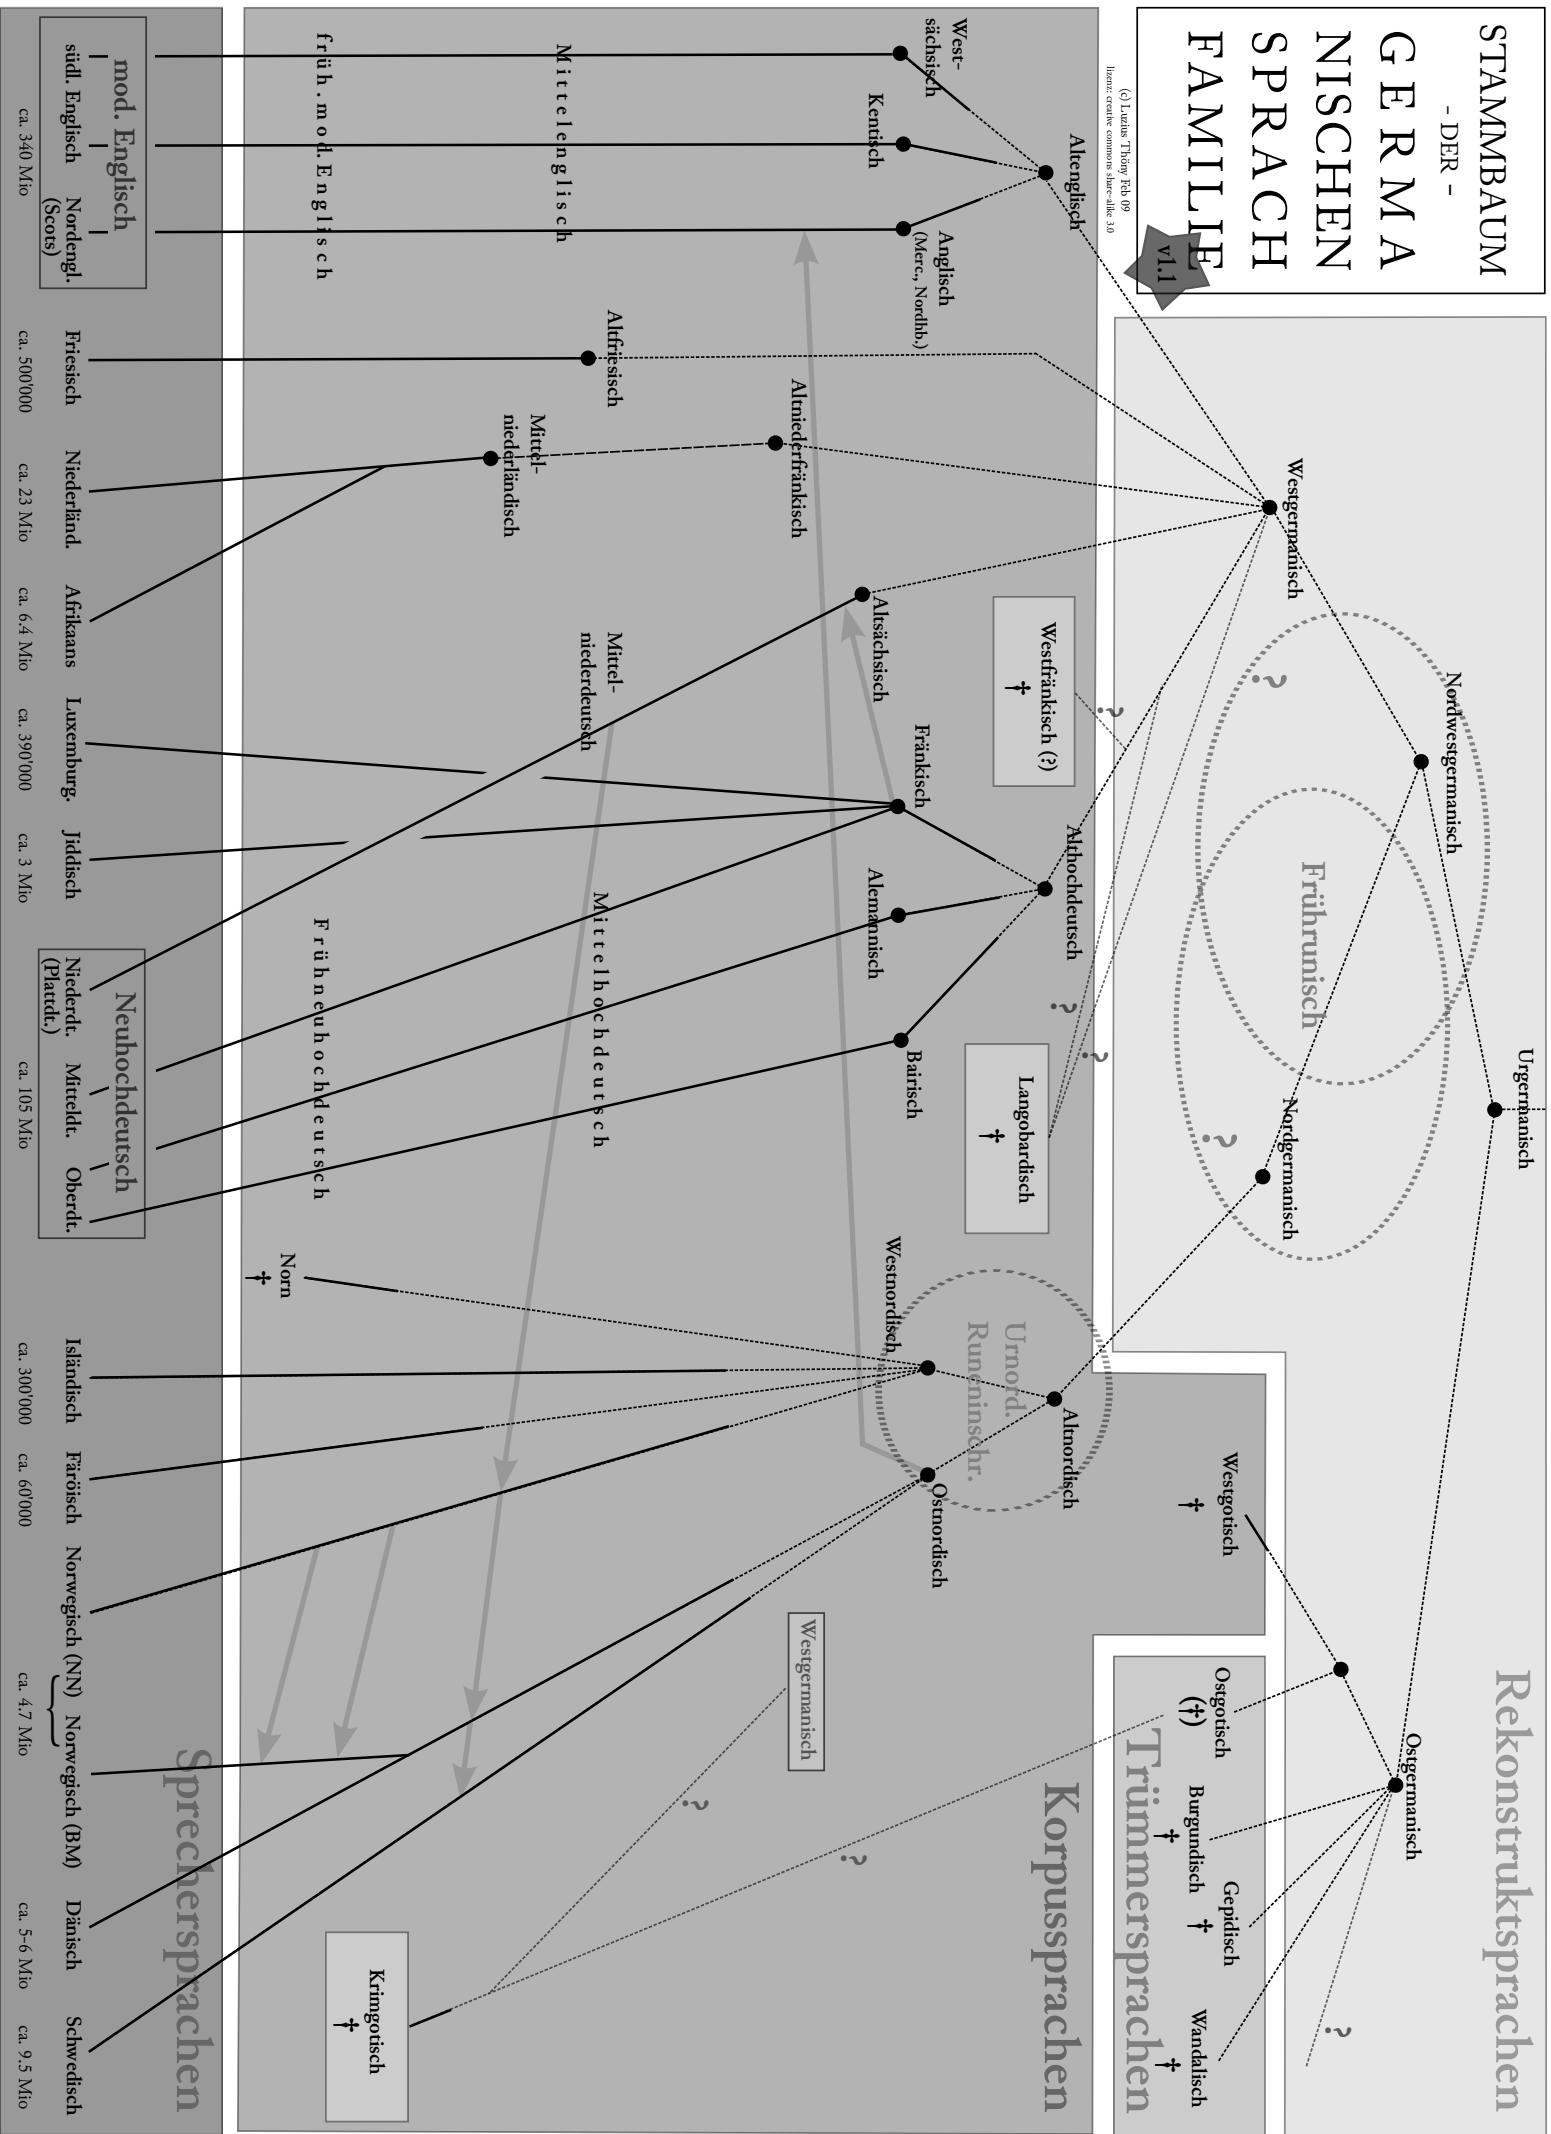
STAMMBAUM
- DER -
GERMA
NISCHEN
SPRACH
FAMILIE

v1.1

(c) Luzius Thöny Feb 09
lizenz: creative commons share-alike 3.0

Rekonstruktsprachen

Urgermanisch
Nordwestgermanisch
Westgermanisch
Nordgermanisch
Ostgermanisch
Frührunisch
?
?

Trümmersprachen
Ostgotisch (†)
Burgundisch †
Gepidisch †
Wandalisch †
?

Korpussprachen
Westgotisch †
Altnordisch
Westnordisch
Ostnordisch
Urnord. Runeninschr.
Norn †
Kringotisch †
Westgermanisch
?
?

Westfränkisch (?) †
Langobardisch †
?
?
?

Altenglisch
West-sächsisch
Kentisch
Anglisch (Merc., Nordhb.)
Altfriesisch
Altniederfränkisch
Mittel-niederländisch
Altsächsisch
Mittel-niederdeutsch
Fränkisch
Althochdeutsch
Alemannisch
Bärisch

Mittelenglisch
früh.mod.Englisch
Mittelhochdeutsch
Frühneuhochdeutsch

Sprechersprachen

mod. Englisch
südl. Englisch
Nordengl. (Scots)
ca. 340 Mio
Friesisch
ca. 500'000
Niederländ.
ca. 23 Mio
Afrikaans
ca. 6.4 Mio
Luxemburg.
ca. 390'000
Jiddisch
ca. 3 Mio
Neuhochdeutsch
Niederdt. (Plattdt.)
Mitteldt.
Oberdt.
ca. 105 Mio
Isländisch
ca. 300'000
Färöisch
ca. 60'000
Norwegisch (NN)
Norwegisch (BM)
ca. 4.7 Mio
Dänisch
ca. 5-6 Mio
Schwedisch
ca. 9.5 Mio